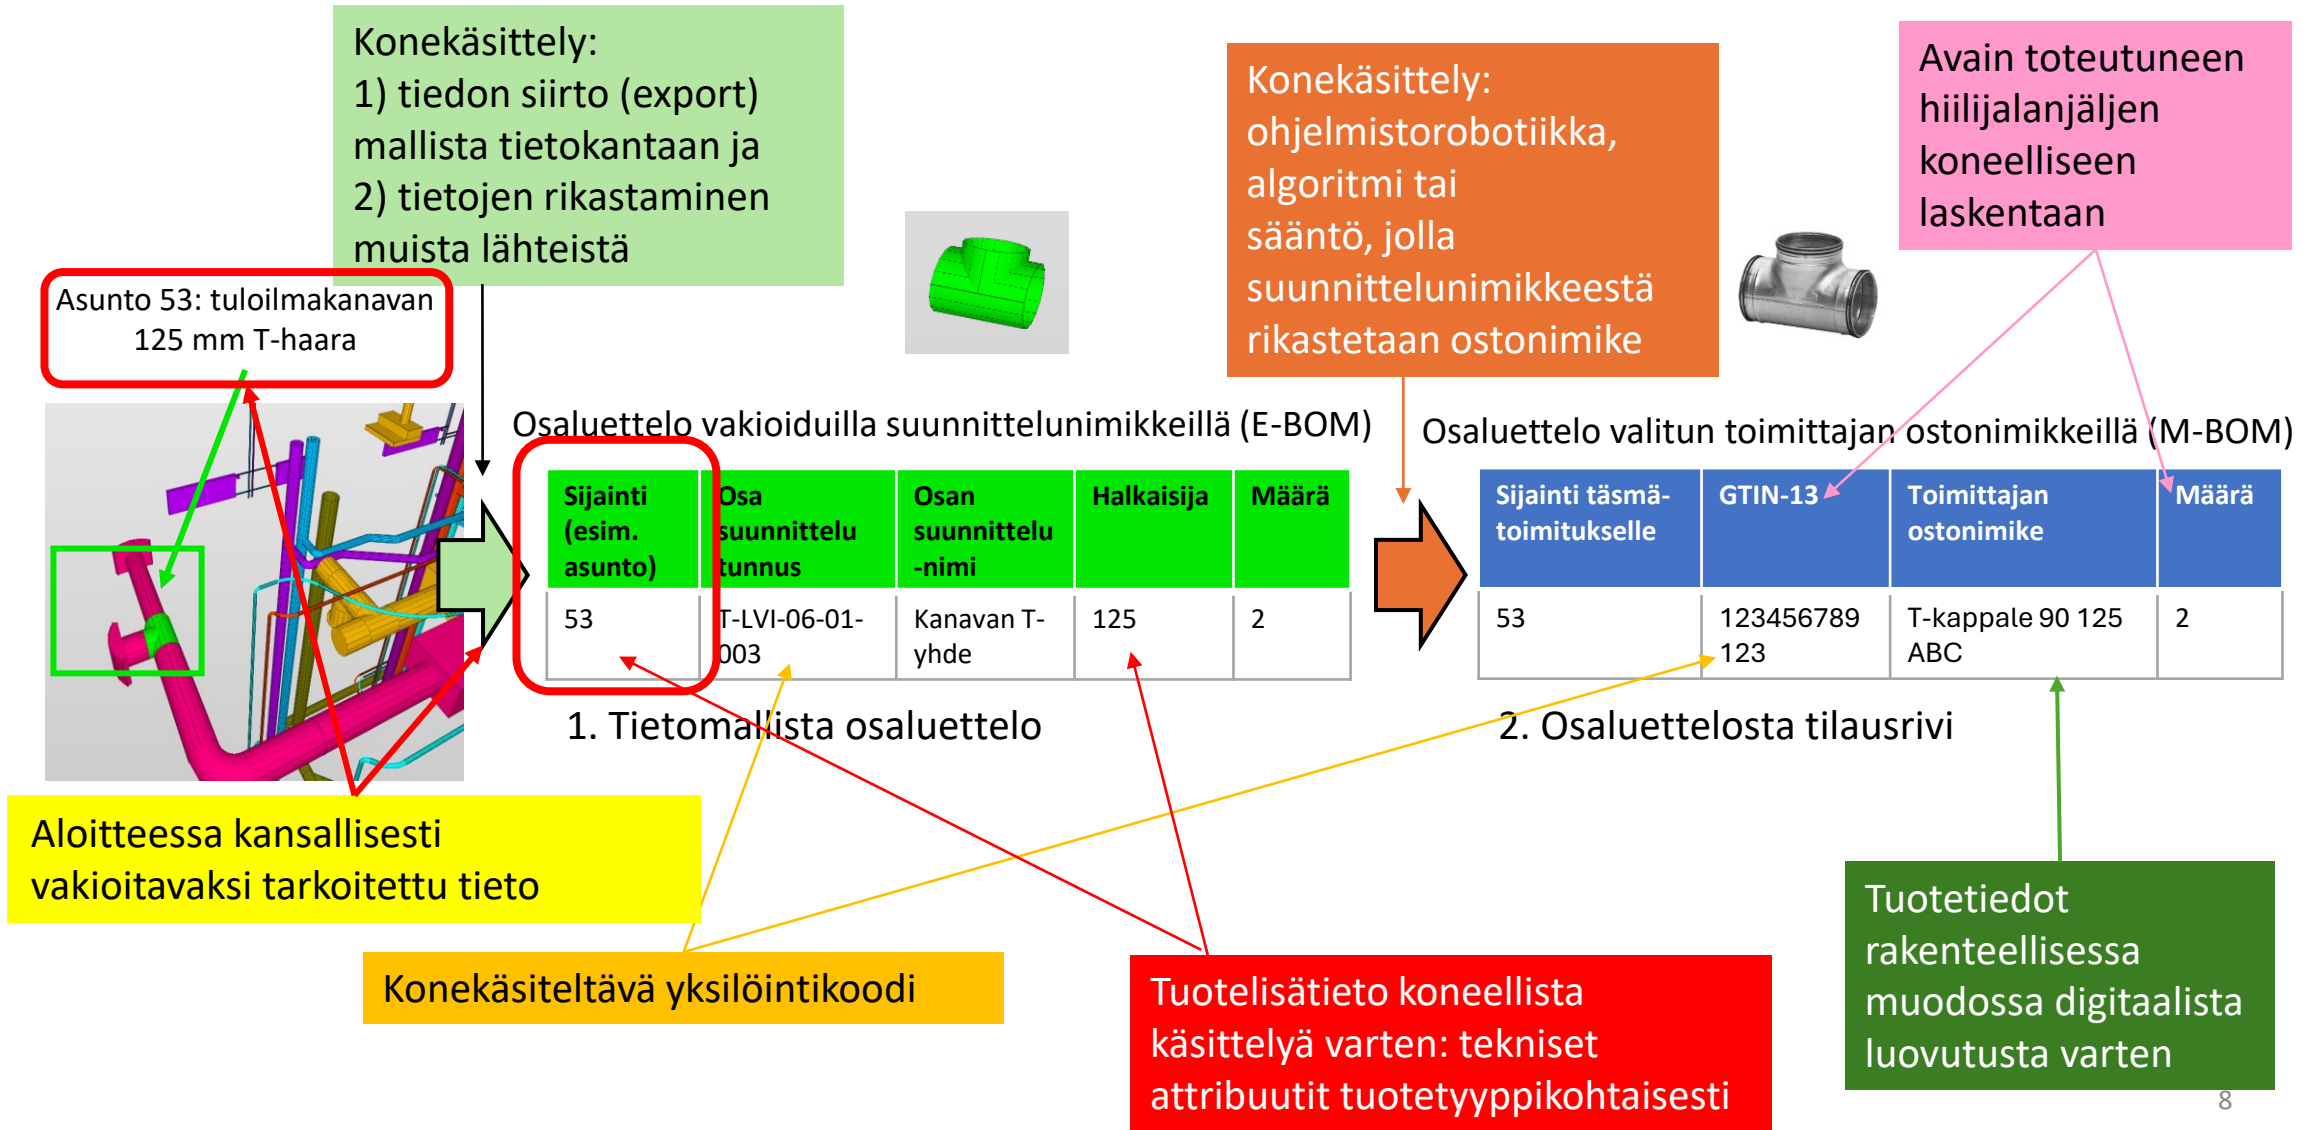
Konekäsittely:
1) tiedon siirto (export) mallista tietokantaan ja
2) tietojen rikastaminen muista lähteistä

Konekäsittely: ohjelmistorobotiikka, algoritmi tai sääntö, jolla suunnittelunimikkeestä rikastetaan ostonimike

Avain toteutuneen hiilijalanjäljen koneelliseen laskentaan

Asunto 53: tuloilmakanavan 125 mm T-haara

Osaluettelo vakioiduilla suunnittelunimikkeillä (E-BOM)

| Sijainti (esim. asunto) | Osa suunnittelu tunnus | Osan suunnittelu -nimi | Halkaisija | Määrä |
|---|---|---|---|---|
| 53 | T-LVI-06-01-003 | Kanavan T-yhde | 125 | 2 |

1. Tietomallista osaluettelo

Osaluettelo valitun toimittajan ostonimikkeillä (M-BOM)

| Sijainti täsmä-toimitukselle | GTIN-13 | Toimittajan ostonimike | Määrä |
|---|---|---|---|
| 53 | 123456789 123 | T-kappale 90 125 ABC | 2 |

2. Osaluettelosta tilausrivi

Aloitteessa kansallisesti vakioitavaksi tarkoitettu tieto

Konekäsiteltävä yksilöintikoodi

Tuotelisätieto koneellista käsittelyä varten: tekniset attribuutit tuotetyyppikohtaisesti

Tuotetiedot rakenteellisessa muodossa digitaalista luovutusta varten

8